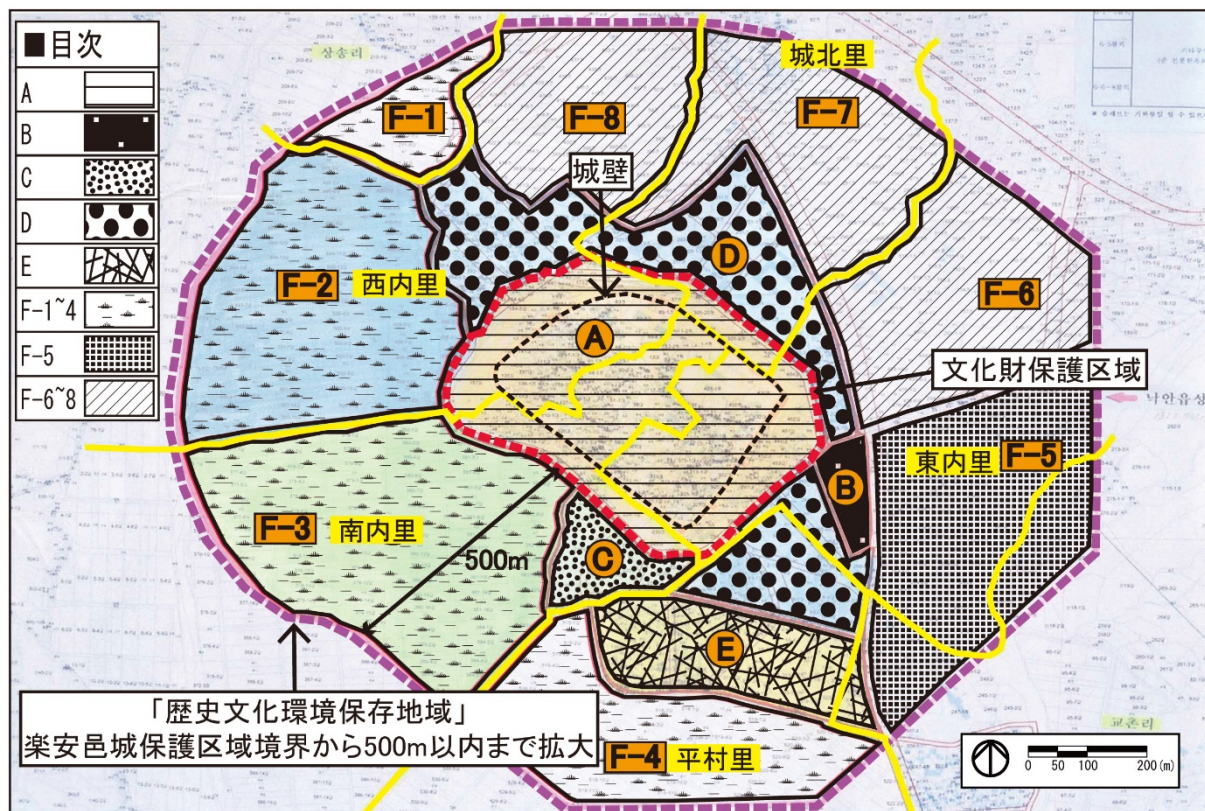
■目次

A

B

C

D

E

F-1~4

F-5

F-6~8

상송리

F-1

F-8

城北里

F-7

城壁

D

F-2 西内里

F-6

A

文化財保護区域

나안읍성

B

東内里 F-5

F-3 南内里

500m

C

E

「歴史文化環境保存地域」
楽安邑城保護区域境界から500m以内まで拡大

F-4 平村里

교촌리

0 50 100 200 (m)